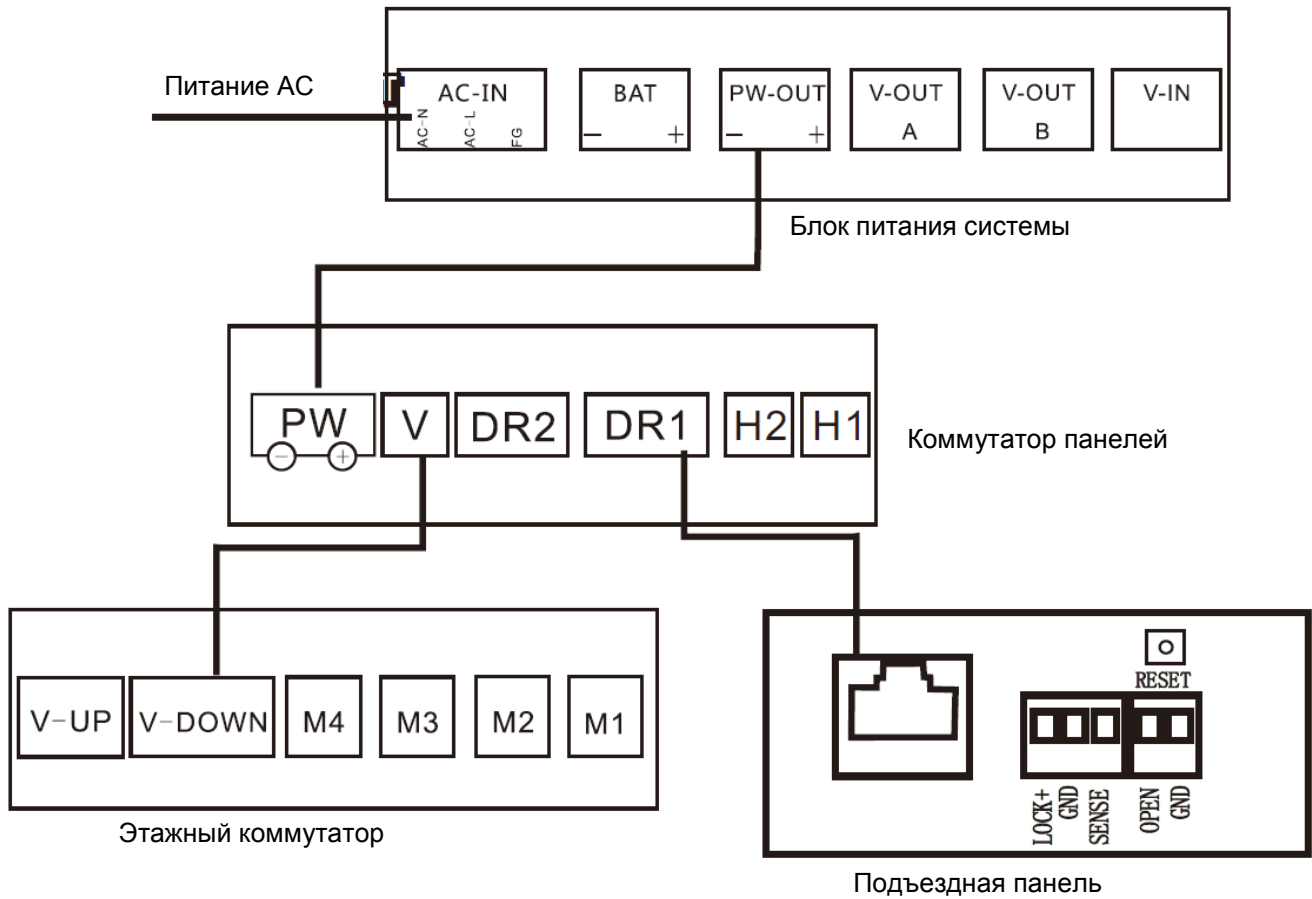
Питание AC

AC-IN
AC-N AC-L FG

BAT
− +

PW-OUT
− +

V-OUT
A

V-OUT
B

V-IN

Блок питания системы

PW
− +

V

DR2

DR1

H2

H1

Коммутатор панелей

V-UP

V-DOWN

M4

M3

M2

M1

Этажный коммутатор

RESET

LOCK+ GND SENSE OPEN GND

Подъездная панель